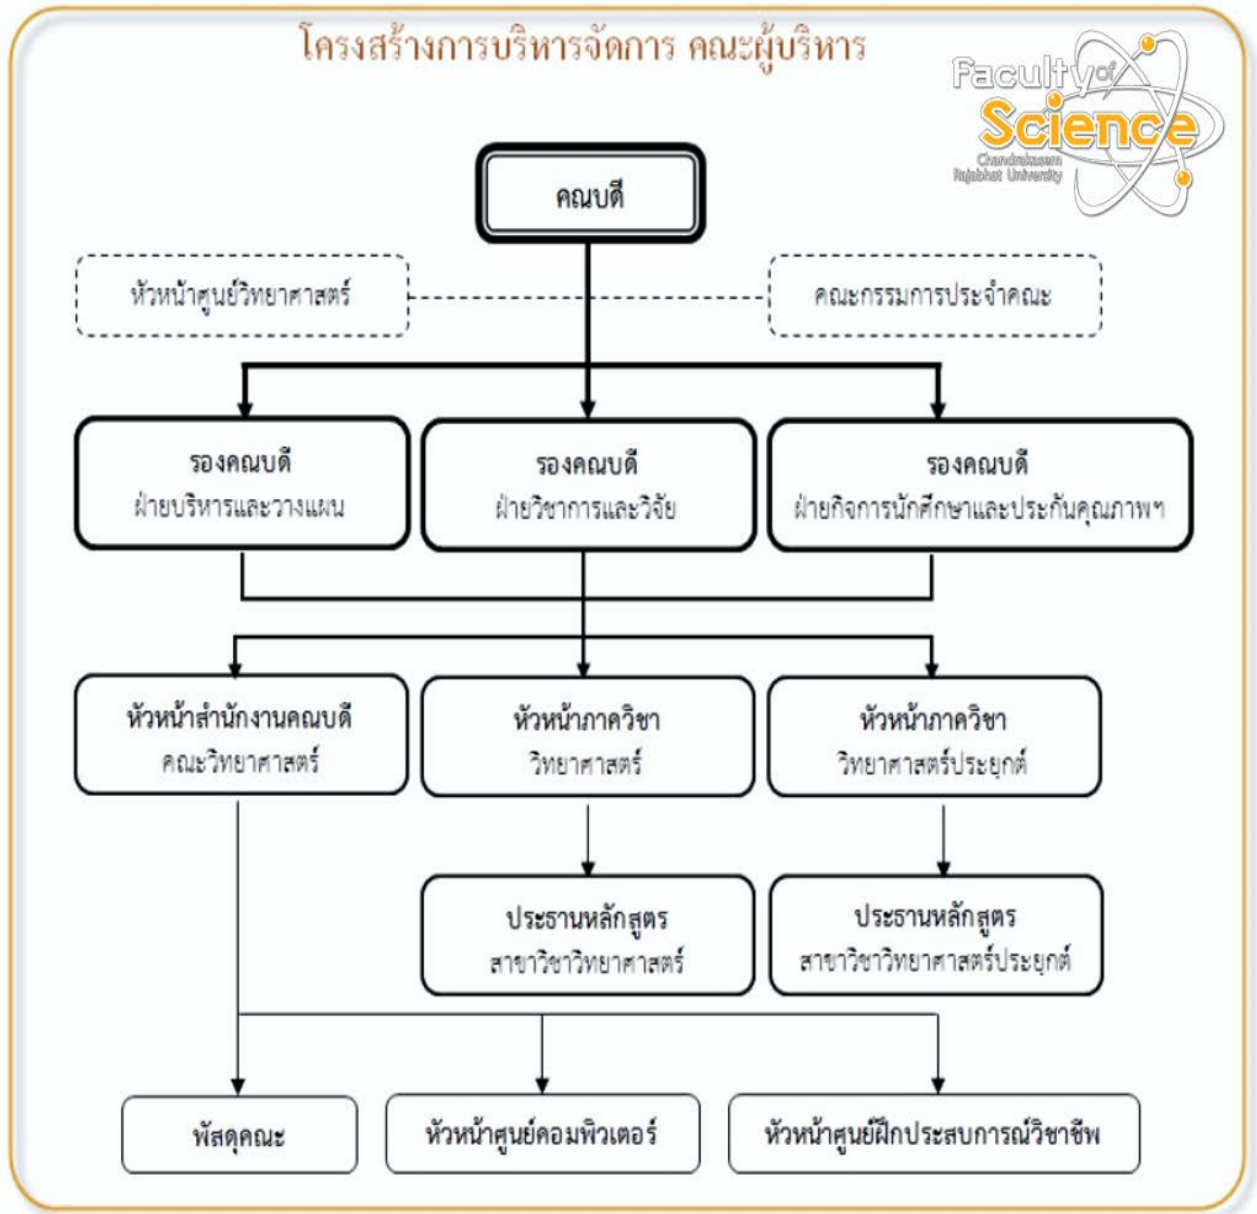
โครงสร้างการบริหารจัดการ คณะผู้บริหาร

Faculty of Science
Chandrakasem Rajabhat University

คณบดี

หัวหน้าศูนย์วิทยาศาสตร์

คณะกรรมการประจำคณะ

รองคณบดี
ฝ่ายบริหารและวางแผน

รองคณบดี
ฝ่ายวิชาการและวิจัย

รองคณบดี
ฝ่ายกิจการนักศึกษาและประกันคุณภาพฯ

หัวหน้าสำนักงานคณบดี
คณะวิทยาศาสตร์

หัวหน้าภาควิชา
วิทยาศาสตร์

หัวหน้าภาควิชา
วิทยาศาสตร์ประยุกต์

ประธานหลักสูตร
สาขาวิชาวิทยาศาสตร์

ประธานหลักสูตร
สาขาวิชาวิทยาศาสตร์ประยุกต์

พัสดุคณะ

หัวหน้าศูนย์คอมพิวเตอร์

หัวหน้าศูนย์ฝึกประสบการณ์วิชาชีพ